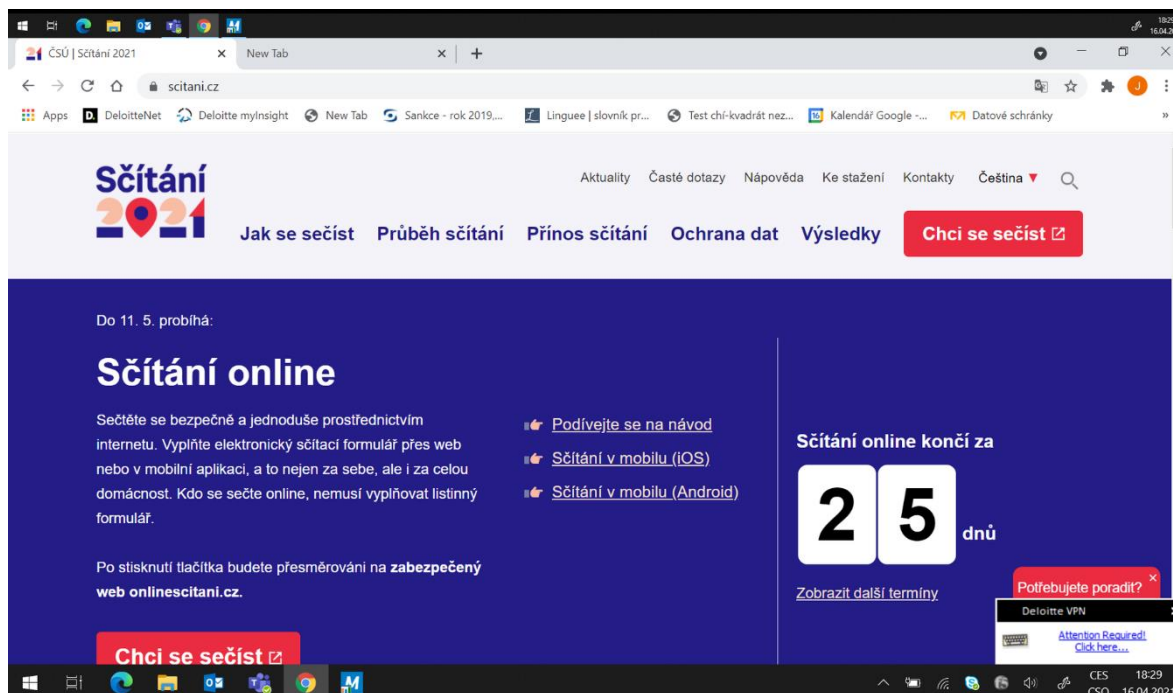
18:29
16.04.2

ČSÚ | Sčítání 2021 ×
New Tab ×
+

scitani.cz

Apps DeloitteNet Deloitte myInsight New Tab Sankce - rok 2019,... Linguee | slovník pr... Test chí-kvadrát nez... Kalendář Google -... Datové schránky

Sčítání 2021

Aktuality Časté dotazy Nápověda Ke stažení Kontakty Čeština

Jak se sečíst Průběh sčítání Přínos sčítání Ochrana dat Výsledky Chci se sečíst

Do 11. 5. probíhá:

Sčítání online

Sečtěte se bezpečně a jednoduše prostřednictvím internetu. Vyplňte elektronický sčítací formulář přes web nebo v mobilní aplikaci, a to nejen za sebe, ale i za celou domácnost. Kdo se sečte online, nemusí vyplňovat listinný formulář.

Po stisknutí tlačítka budete přesměrováni na **zabezpečený web onlinescitani.cz.**

Chci se sečíst

Podívejte se na návod
Sčítání v mobilu (iOS)
Sčítání v mobilu (Android)

Sčítání online končí za
2 5 dnů

Zobrazit další termíny

Potřebujete poradit?

Deloitte VPN
Attention Required! Click here....

CES CSQ 18:29 16.04.202